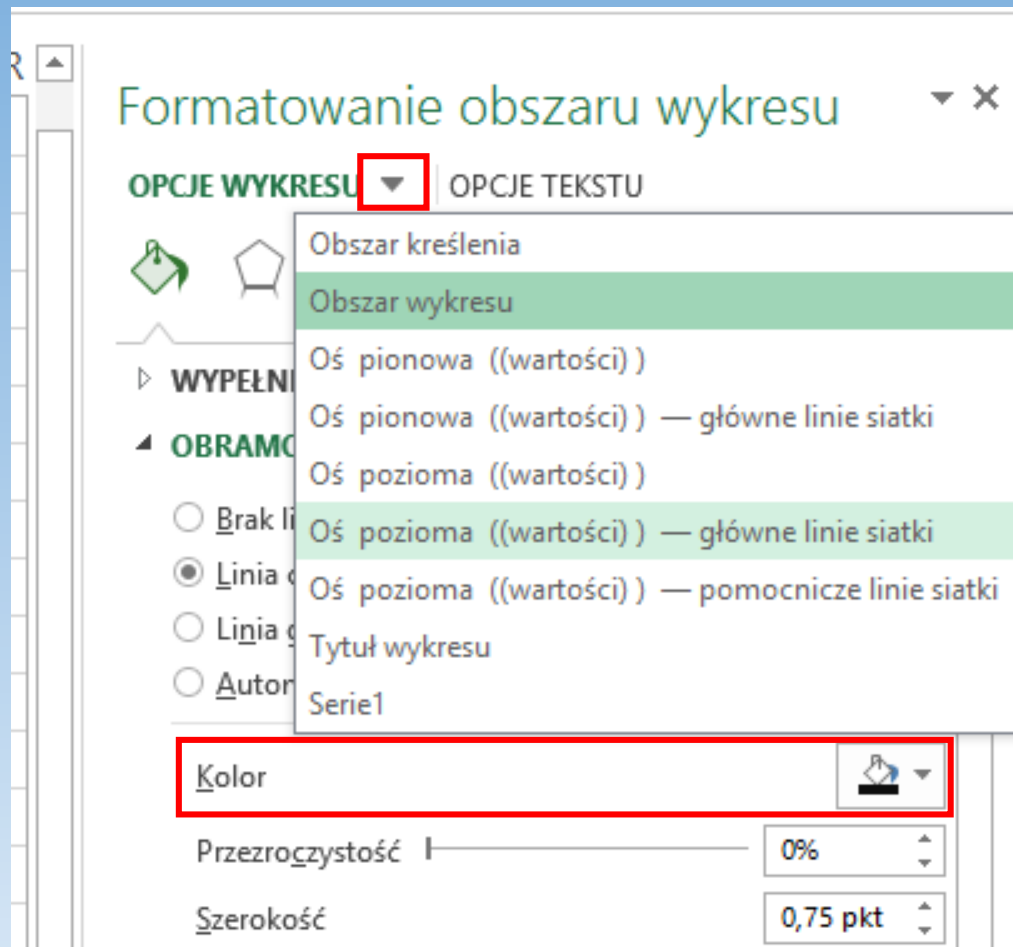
R

Formatowanie obszaru wykresu

OPCJE WYKRESU | OPCJE TEKSTU

Obszar kreślenia
Obszar wykresu
Oś pionowa ((wartości) )
Oś pionowa ((wartości) ) — główne linie siatki
Oś pozioma ((wartości) )
Oś pozioma ((wartości) ) — główne linie siatki
Oś pozioma ((wartości) ) — pomocnicze linie siatki
Tytuł wykresu
Serie1

WYPEŁNI
OBRAMO

Brak li
Linia c
Linia g
Autor

Kolor

Przezroczystość 0%

Szerokość 0,75 pkt